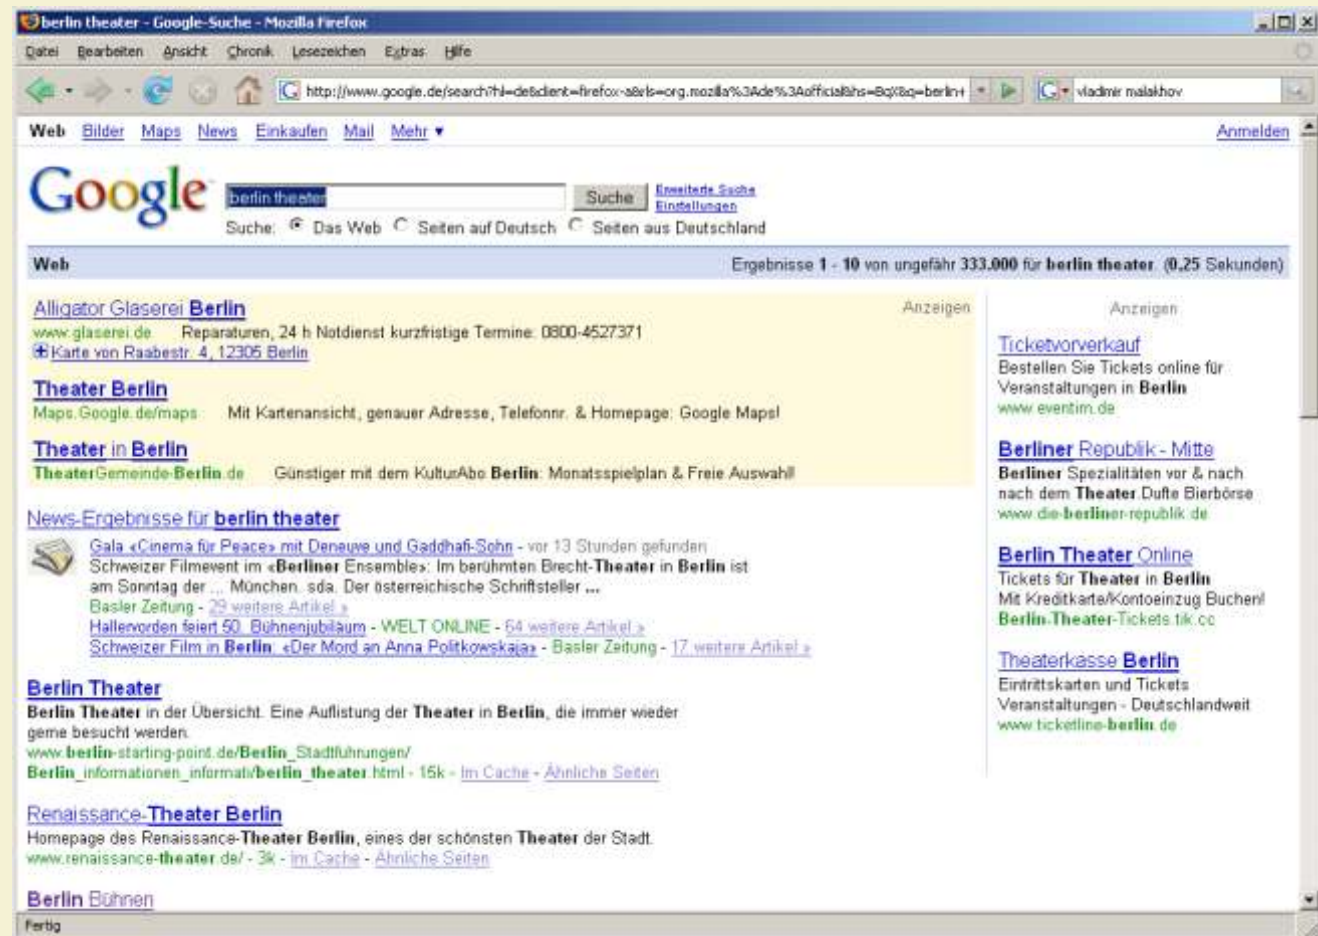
berlin theater - Google-Suche - Mozilla Firefox

Datei Bearbeiten Ansicht Chronik Lesezeichen Extras Hilfe

http://www.google.de/search?hl=de&client=firefox-a&rls=org.mozilla%3Ade%3Aofficial&hs=BqX&q=berlin+

vladimir malakhov

Web Bilder Maps News Einkaufen Mail Mehr ▾

Anmelden

Google

berlin theater

Suche

Erweiterte Suche
Einstellungen

Suche: Das Web Seiten auf Deutsch Seiten aus Deutschland

Web

Ergebnisse 1 - 10 von ungefähr 333.000 für berlin theater. (0,25 Sekunden)

Alligator Glaserei Berlin
Anzeigen
www.glaserei.de Reparaturen, 24 h Notdienst kurzfristige Termine: 0800-4527371
Karte von Raabestr. 4, 12305 Berlin

Theater Berlin
Maps.Google.de/maps Mit Kartenansicht, genauer Adresse, Telefonnr. & Homepage: Google Maps!

Theater in Berlin
TheaterGemeinde-Berlin.de Günstiger mit dem KulturAbo Berlin: Monatsspielplan & Freie Auswahl!

News-Ergebnisse für berlin theater

Gala «Cinema für Peace» mit Deneuve und Gaddhafi-Sohn - vor 13 Stunden gefunden
Schweizer Filmevent im «Berliner Ensemble»: Im berühmten Brecht-Theater in Berlin ist am Sonntag der ... München. sda. Der österreichische Schriftsteller ...
Basler Zeitung - 29 weitere Artikel »
Hallervorden feiert 50. Bühnenjubiläum - WELT ONLINE - 64 weitere Artikel »
Schweizer Film in Berlin: «Der Mord an Anna Politkowskaja» - Basler Zeitung - 17 weitere Artikel »

Berlin Theater
Berlin Theater in der Übersicht. Eine Auflistung der Theater in Berlin, die immer wieder gerne besucht werden.
www.berlin-starting-point.de/Berlin_Stadtfuhrungen/
Berlin_informationen_informati/berlin_theater.html - 15k - Im Cache - Ähnliche Seiten

Renaissance-Theater Berlin
Homepage des Renaissance-Theater Berlin, eines der schönsten Theater der Stadt.
www.renaissance-theater.de/ - 3k - Im Cache - Ähnliche Seiten

Berlin Bühnen

Anzeigen

Ticketvorverkauf
Bestellen Sie Tickets online für Veranstaltungen in Berlin
www.eventim.de

Berliner Republik - Mitte
Berliner Spezialitäten vor & nach nach dem Theater.Dufte Bierbörse
www.die-berliner-republik.de

Berlin Theater Online
Tickets für Theater in Berlin
Mit Kreditkarte/Kontoeinzug Buchen!
Berlin-Theater-Tickets.tik.cc

Theaterkasse Berlin
Eintrittskarten und Tickets
Veranstaltungen - Deutschlandweit
www.ticketline-berlin.de

Fertig